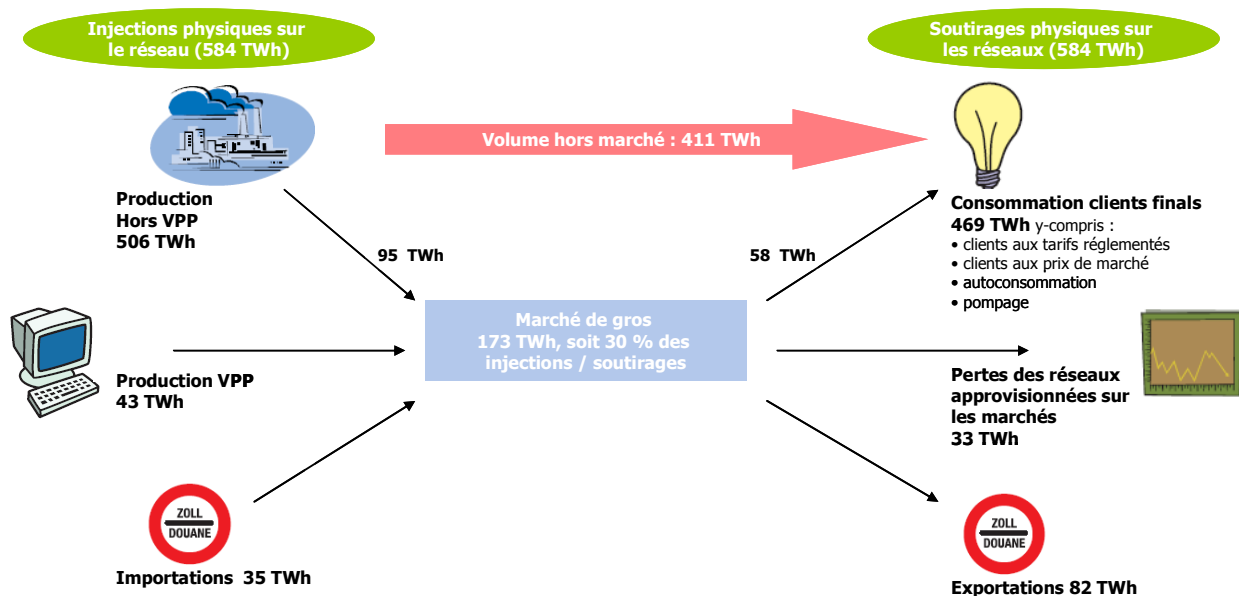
Injections physiques sur le réseau (584 TWh)

Soutirages physiques sur les réseaux (584 TWh)

Volume hors marché : 411 TWh

Production
Hors VPP
506 TWh

95 TWh

58 TWh

Consommation clients finals
469 TWh y-compris :
• clients aux tarifs réglementés
• clients aux prix de marché
• autoconsommation
• pompage

Marché de gros
173 TWh, soit 30 % des injections / soutirages

Production VPP
43 TWh

Pertes des réseaux approvisionnées sur les marchés
33 TWh

ZOLL
DOUANE

Importations 35 TWh

ZOLL
DOUANE

Exportations 82 TWh